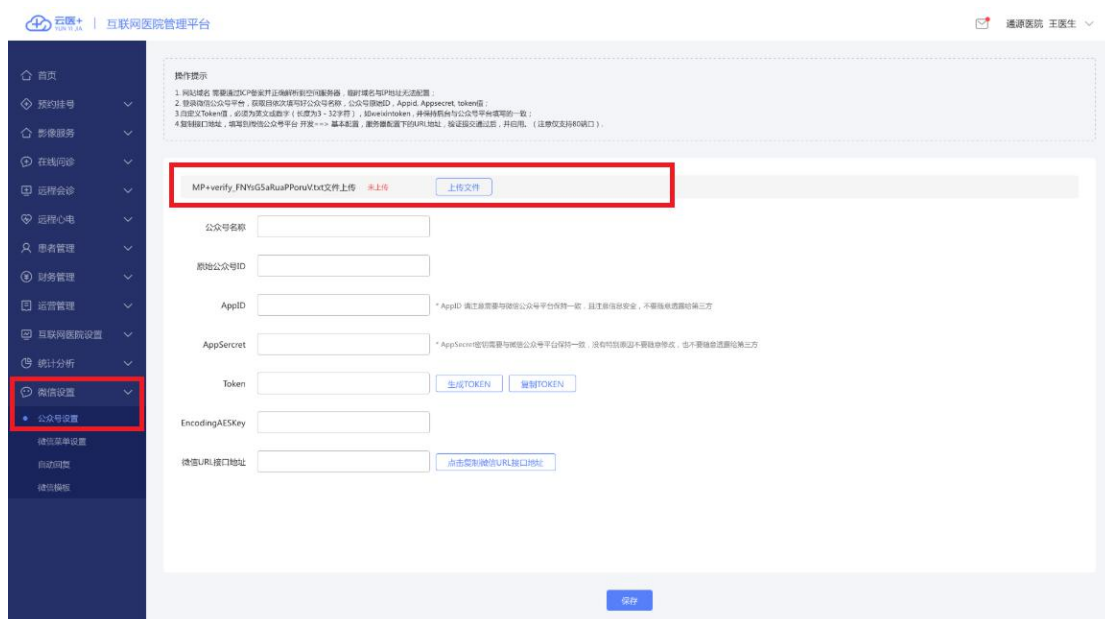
云医+ YUN YI JIA | 互联网医院管理平台

通源医院 王医生

首页
预约挂号
影像服务
在线问诊
远程会诊
远程心电
患者管理
财务管理
运营管理
互联网医院设置
统计分析
微信设置
公众号设置
微信菜单设置
自动回复
微信模板

操作提示
1.网站域名 需要通过ICP备案并正确解析到空间服务器，临时域名与IP地址无法配置；
2.登录微信公众号平台，获取且依次填写好公众号名称，公众号原始ID，Appid, Appsecret, token值；
3.自定义Token值，必须为英文或数字（长度为3－32字符），如weixintoken，并保持后台与公众号平台填写的一致；
4.复制接口地址，填写到微信公众号平台 开发--> 基本配置，服务器配置下的URL地址，验证提交通过后，并启用。（注意仅支持80端口）。

MP+verify_FNYsG5aRuaPPoruV.txt文件上传 未上传 上传文件

公众号名称

原始公众号ID

AppID * AppID 请注意需要与微信公众号平台保持一致，且注意信息安全，不要随意透露给第三方

AppSercret * AppSecret密钥需要与微信公众号平台保持一致，没有特别原因不要随意修改，也不要随意透露给第三方

Token 生成TOKEN 复制TOKEN

EncodingAESKey

微信URL接口地址 点击复制微信URL接口地址

保存